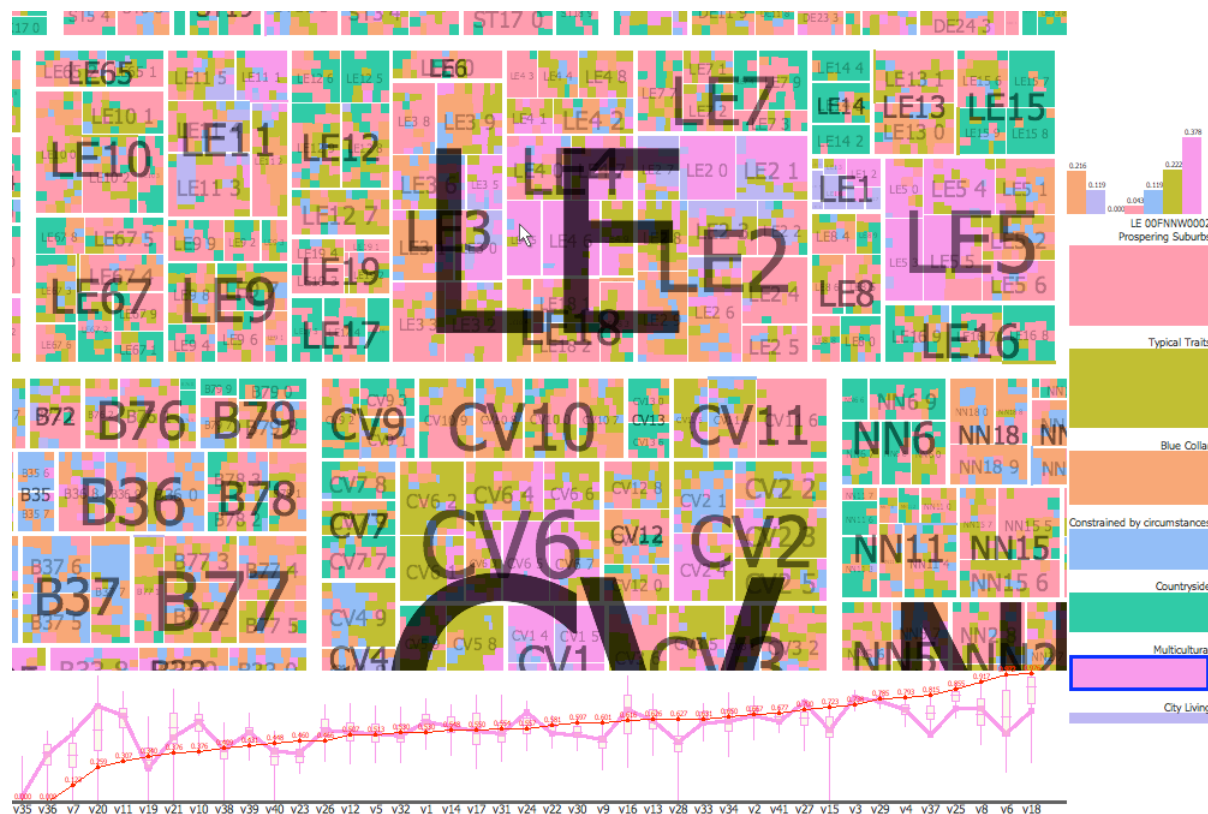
ST5 4 ST5 4 ST17 0 DE11 9 DE23 3 DE24 3

LE65 LE11 5 LE11 1 LE12 6 LE12 5 LE6 LE4 3 LE4 4 LE4 8 LE7 LE14 4 LE13 1 LE15 6 LE15 8
LE10 1 LE10 LE11 LE11 3 LE12 LE3 8 LE3 9 LE4 1 LE4 2 LE7 3 LE14 LE13 LE15 LE14 2 LE13 0 LE15 9
LE LE3 6 LE3 5 LE4 0 LE4 LE2 0 LE2 1 LE1 LE5 0 LE5 4 LE5 1
LE67 8 LE67 5 LE9 9 LE12 7 LE3 LE4 6 LE2 LE8 4 LE5
LE67 4 LE67 LE9 LE19 LE2 4 LE8 LE5 5 LE5 6
LE67 6 LE67 1 LE9 4 LE9 6 LE17 LE3 3 LE18 LE18 2 LE2 6 LE2 5 LE8 0 LE16

B72 B76 B79 9 B79 0 B79 CV9 CV10 CV13 CV11 NN6 9 NN18 0 NN6 NN18 NN18 9
B35 6 B35 B36 B36 0 B78 B78 3 B78 2 B35 7 CV7 8 CV6 2 CV6 4 CV6 6 CV12 8 CV2 1 CV2 2
B37 6 B37 B77 3 B77 B37 5 B77 5 CV7 CV7 7 CV6 CV12 CV2 NN11 NN15 NN15 5 NN15 6
CV4 9 CV4 CV5 8 CV1 4 CV1 5 CV1 CV3 CV3 2 CV NN2 8 NN

LE 00FNNW0002
Prospering Suburbs
0.216 0.119 0.043 0.119 0.222 0.378
Typical Traits
Blue Collar
Constrained by circumstances
Countryside
Multicultural
City Living

v35 v36 v7 v20 v11 v19 v21 v10 v38 v39 v40 v23 v26 v12 v5 v32 v1 v14 v17 v31 v24 v22 v30 v9 v16 v13 v28 v33 v34 v2 v41 v27 v15 v3 v29 v4 v37 v25 v8 v6 v18